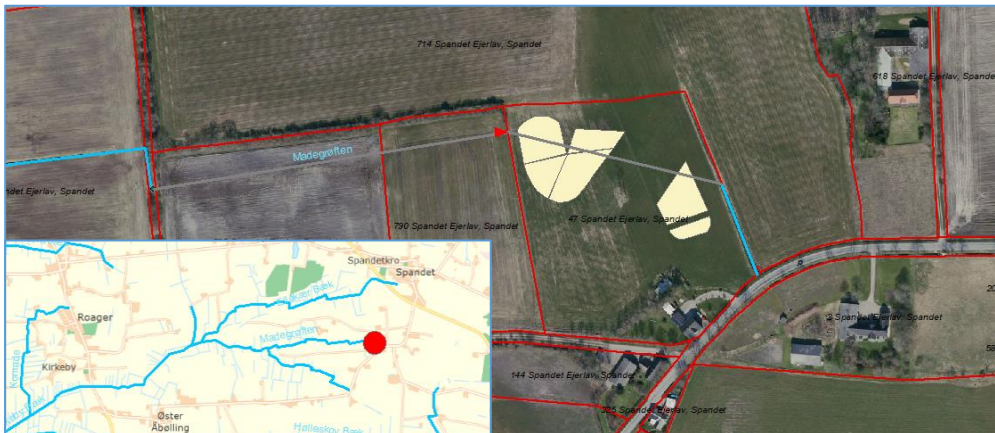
714 Spandet Ejerlav, Spandet

618 Spandet Ejerlav, Spandet

Madegrøften

Spandet Ejerlav, Spandet

790 Spandet Ejerlav, Spandet

47 Spandet Ejerlav, Spandet

2 Spandet Ejerlav, Spandet

144 Spandet Ejerlav, Spandet

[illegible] Spandet Ejerlav, Spandet

Spandetkro
Spandet
Roager
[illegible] Bæk
Madegrøften
Kirkeby
Øster
Åbølling
Hatleskov Bæk